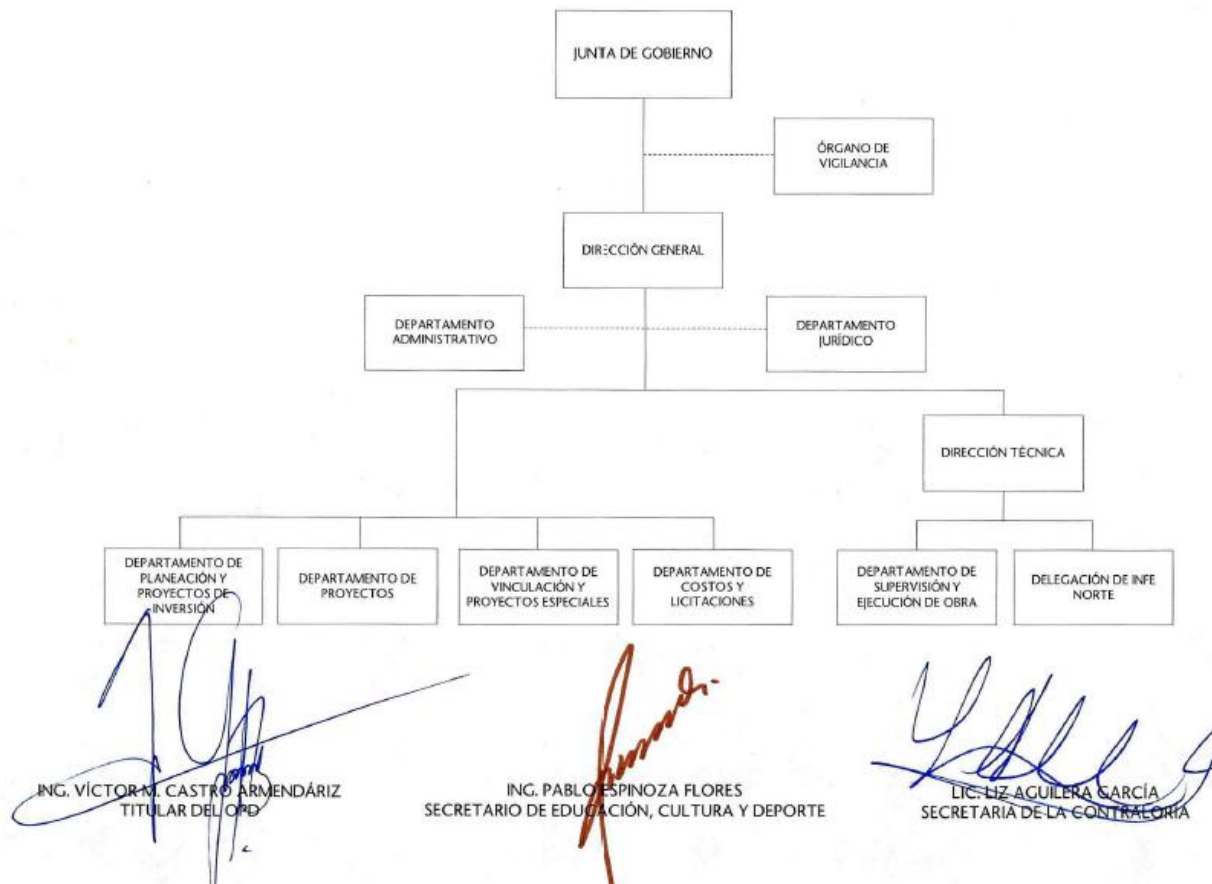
JUNTA DE GOBIERNO

ÓRGANO DE VIGILANCIA

DIRECCIÓN GENERAL

DEPARTAMENTO ADMINISTRATIVO

DEPARTAMENTO JURÍDICO

DIRECCIÓN TÉCNICA

DEPARTAMENTO DE PLANEACIÓN Y PROYECTOS DE INVERSIÓN

DEPARTAMENTO DE PROYECTOS

DEPARTAMENTO DE VINCULACIÓN Y PROYECTOS ESPECIALES

DEPARTAMENTO DE COSTOS Y LICITACIONES

DEPARTAMENTO DE SUPERVISIÓN Y EJECUCIÓN DE OBRA

DELEGACIÓN DE INFE NORTE

ING. VÍCTOR M. CASTRO ARMENDÁRIZ
TITULAR DEL OPD

ING. PABLO ESPINOZA FLORES
SECRETARIO DE EDUCACIÓN, CULTURA Y DEPORTE

LIC. LIZ AGUILERA GARCÍA
SECRETARIA DE LA CONTRALORÍA